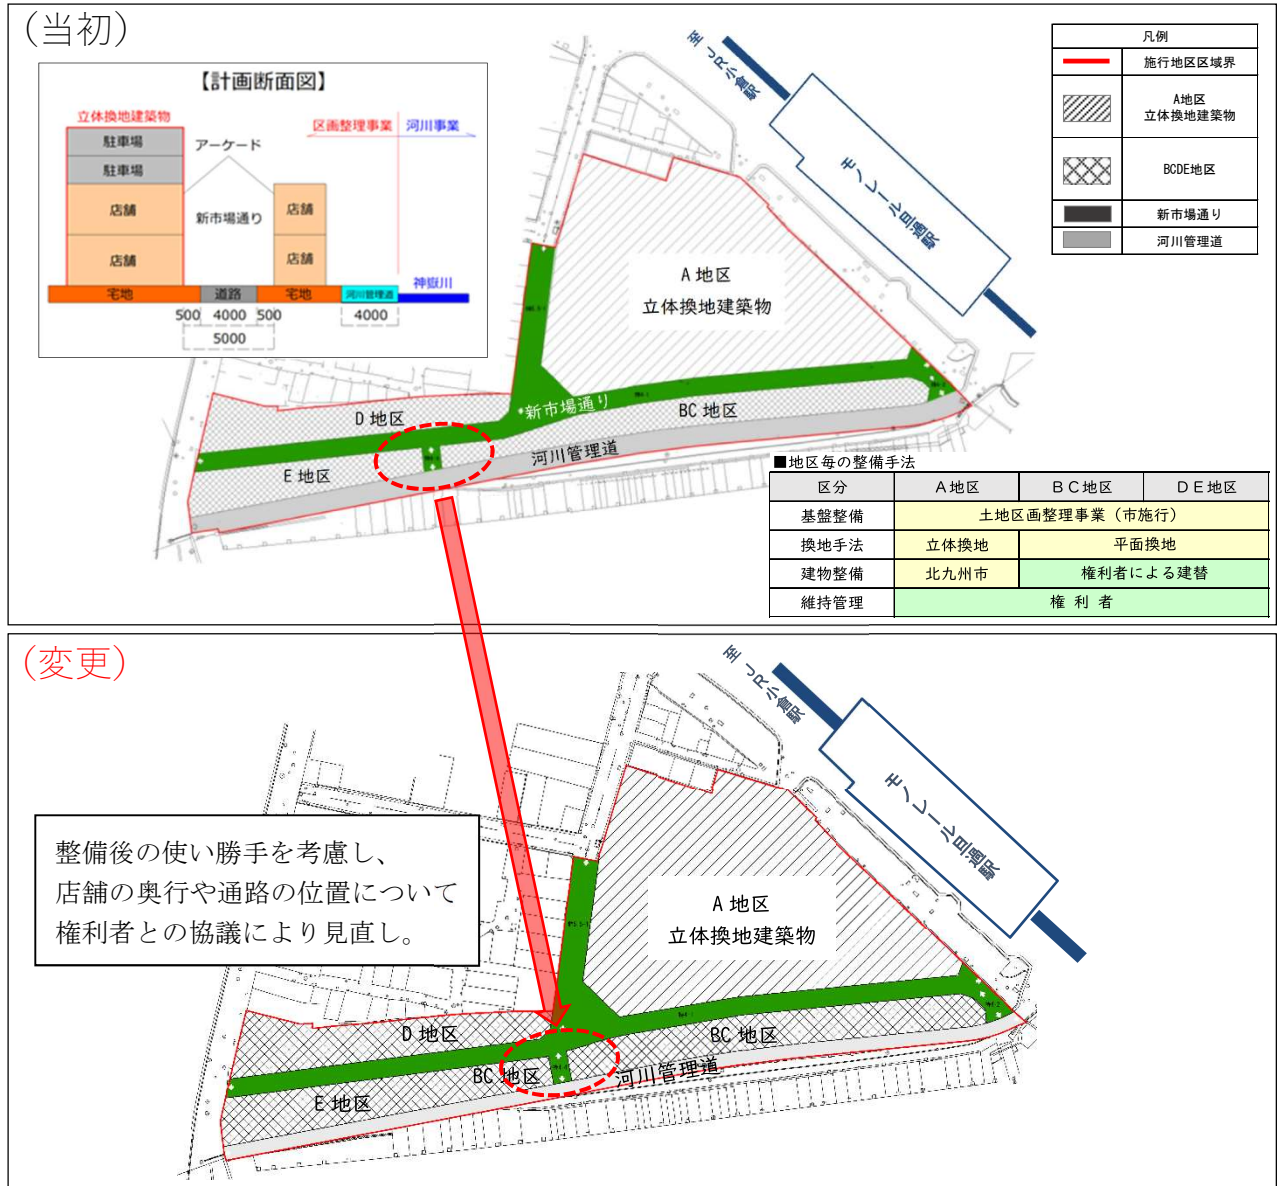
（当初）

【計画断面図】

立体換地建築物

駐車場

駐車場

店舗

店舗

アーケード

新市場通り

店舗

店舗

区画整理事業　河川事業

神嶽川

宅地　道路　宅地　河川管理道

500　4000　500　4000

5000

至 JR小倉駅

モノレール旦過駅

凡例

| | |
|---|---|
| | 施行地区区域界 |
| | A地区 立体換地建築物 |
| | BCDE地区 |
| | 新市場通り |
| | 河川管理道 |

A 地区
立体換地建築物

D 地区

新市場通り

BC 地区

E 地区

河川管理道

■地区毎の整備手法

| 区分 | A地区 | BC地区 | DE地区 |
|---|---|---|---|
| 基盤整備 | 土地区画整理事業（市施行） | | |
| 換地手法 | 立体換地 | 平面換地 | |
| 建物整備 | 北九州市 | 権利者による建替 | |
| 維持管理 | 権 利 者 | | |

（変更）

至 JR小倉駅

モノレール旦過駅

整備後の使い勝手を考慮し、
店舗の奥行や通路の位置について
権利者との協議により見直し。

A 地区
立体換地建築物

D 地区

BC 地区

BC 地区

河川管理道

E 地区